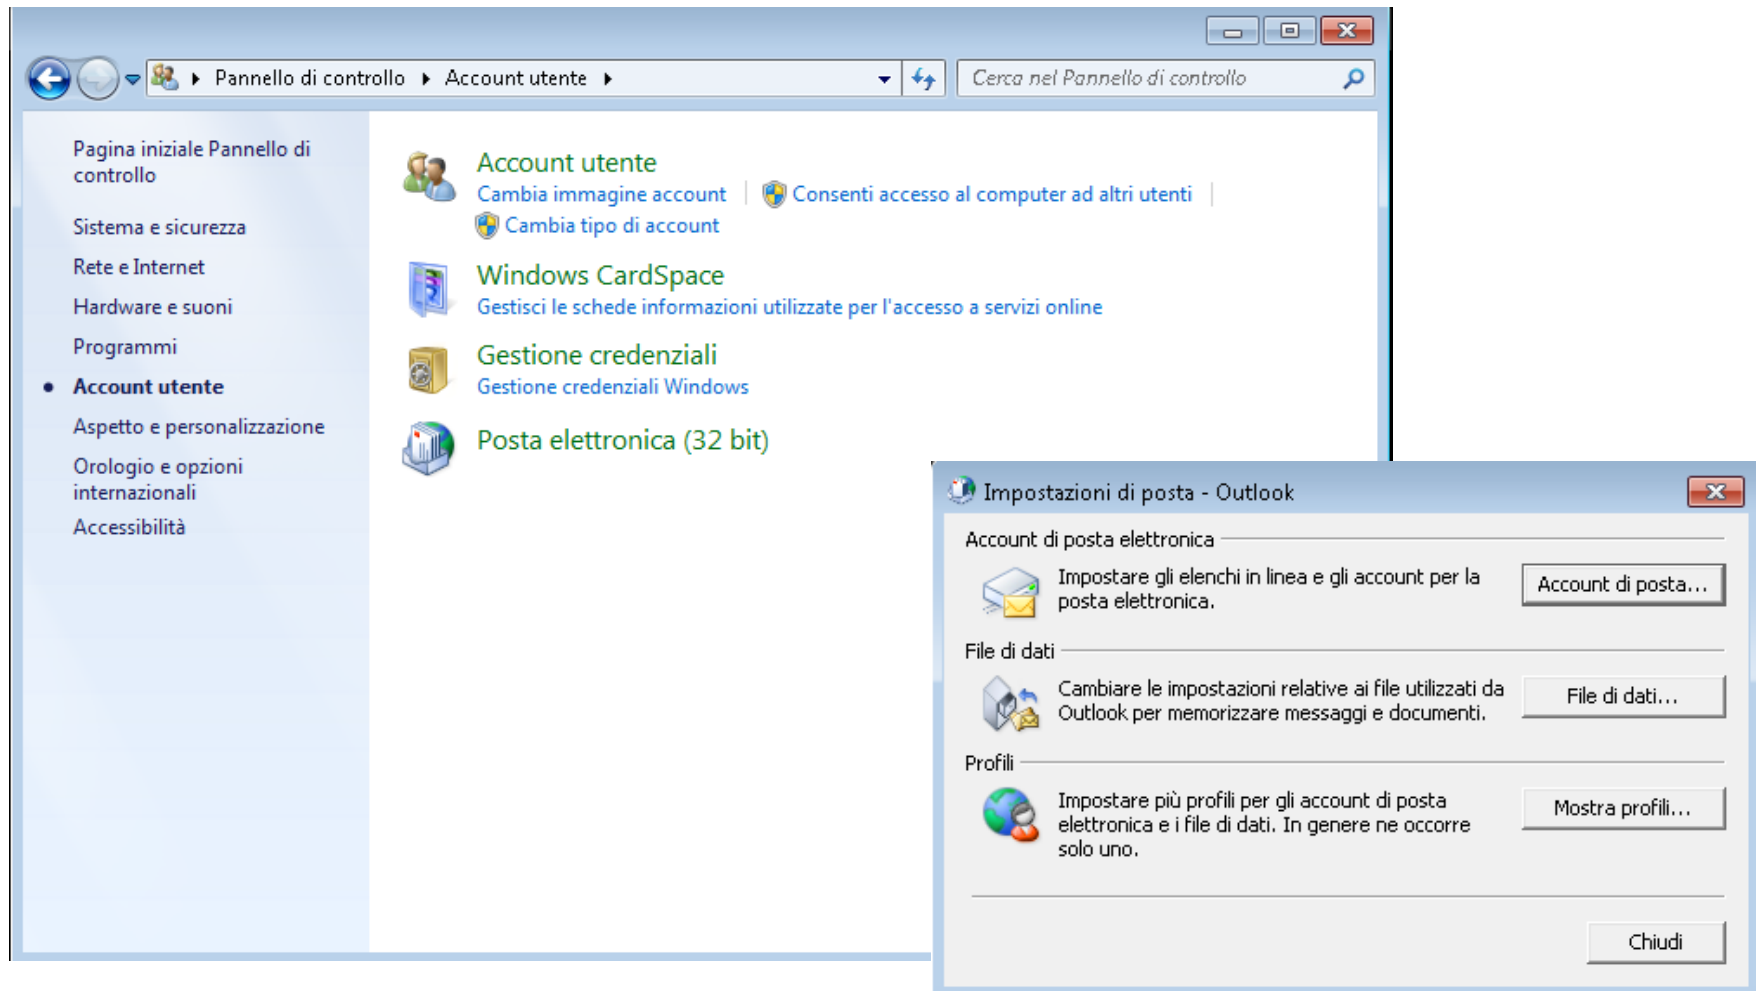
Pannello di controllo ▸ Account utente ▸

Cerca nel Pannello di controllo

Pagina iniziale Pannello di controllo

Sistema e sicurezza

Rete e Internet

Hardware e suoni

Programmi

• Account utente

Aspetto e personalizzazione

Orologio e opzioni internazionali

Accessibilità

Account utente

Cambia immagine account | Consenti accesso al computer ad altri utenti | Cambia tipo di account

Windows CardSpace

Gestisci le schede informazioni utilizzate per l'accesso a servizi online

Gestione credenziali

Gestione credenziali Windows

Posta elettronica (32 bit)

Impostazioni di posta - Outlook

Account di posta elettronica

Impostare gli elenchi in linea e gli account per la posta elettronica.

Account di posta...

File di dati

Cambiare le impostazioni relative ai file utilizzati da Outlook per memorizzare messaggi e documenti.

File di dati...

Profili

Impostare più profili per gli account di posta elettronica e i file di dati. In genere ne occorre solo uno.

Mostra profili...

Chiudi